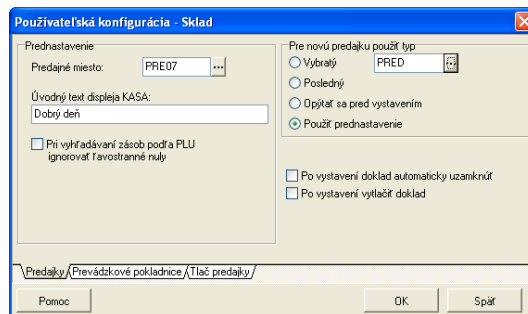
Používateľská konfigurácia - Sklad

Prednastavenie
Predajné miesto: PRE07 ...
Úvodný text displeja KASA:
Dobrý deň
Pri vyhľadávaní zásob podľa PLU ignorovať ľavostranné nuly

Pre novú predajku použiť typ
Vybratý PRED
Posledný
Opýtať sa pred vystavením
Použiť prednastavenie

Po vystavení doklad automaticky uzamknúť
Po vystavení vytlačiť doklad

Predajky Prevádzkové pokladnice Tlač predajky

Pomoc
OK
Späť